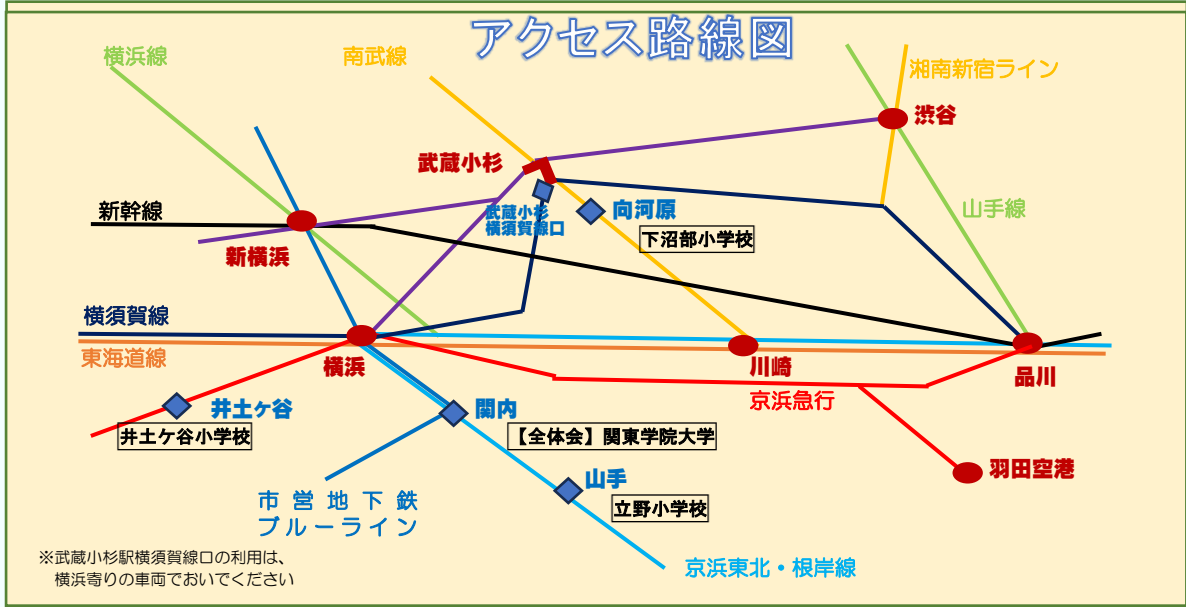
アクセス路線図

横浜線

南武線

湘南新宿ライン

渋谷

武蔵小杉

山手線

新幹線

武蔵小杉
横須賀線口

向河原

下沼部小学校

新横浜

横須賀線

東海道線

横浜

川崎

品川

京浜急行

井土ヶ谷

関内

井土ケ谷小学校

【全体会】関東学院大学

羽田空港

山手

市営地下鉄
ブルーライン

立野小学校

※武蔵小杉駅横須賀線口の利用は、
横浜寄りの車両でおいでください

京浜東北・根岸線